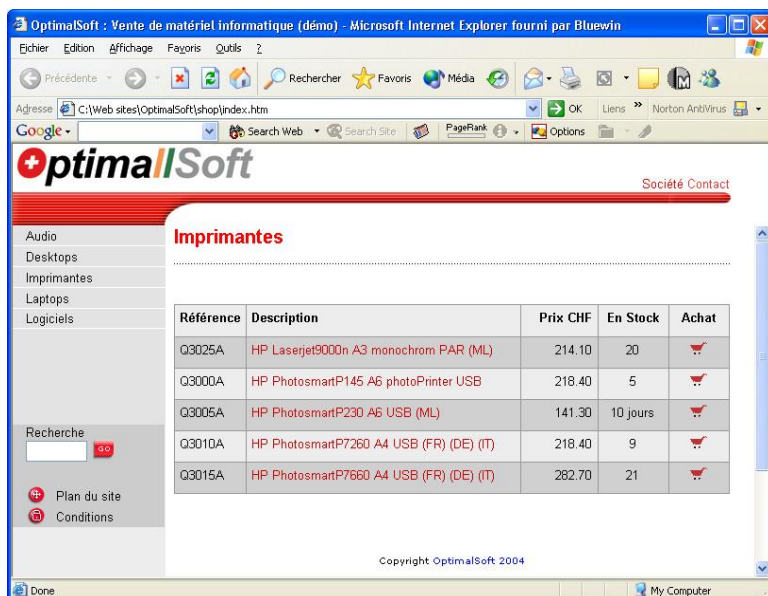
OptimalSoft : Vente de matériel informatique (démo) - Microsoft Internet Explorer fourni par Bluewin

Fichier Edition Affichage Favoris Outils ?

Précédente Rechercher Favoris Média

Adresse C:\Web sites\OptimalSoft\shop\index.htm OK Liens » Norton AntiVirus

Google Search Web Search Site PageRank Options

OptimalSoft

Société Contact

Audio
Desktops
Imprimantes
Laptops
Logiciels

Imprimantes

| Référence | Description | Prix CHF | En Stock | Achat |
|---|---|---|---|---|
| Q3025A | HP Laserjet9000n A3 monochrom PAR (ML) | 214.10 | 20 | |
| Q3000A | HP PhotosmartP145 A6 photoPrinter USB | 218.40 | 5 | |
| Q3005A | HP PhotosmartP230 A6 USB (ML) | 141.30 | 10 jours | |
| Q3010A | HP PhotosmartP7260 A4 USB (FR) (DE) (IT) | 218.40 | 9 | |
| Q3015A | HP PhotosmartP7660 A4 USB (FR) (DE) (IT) | 282.70 | 21 | |

Recherche
GO

Plan du site
Conditions

Copyright OptimalSoft 2004

Done My Computer